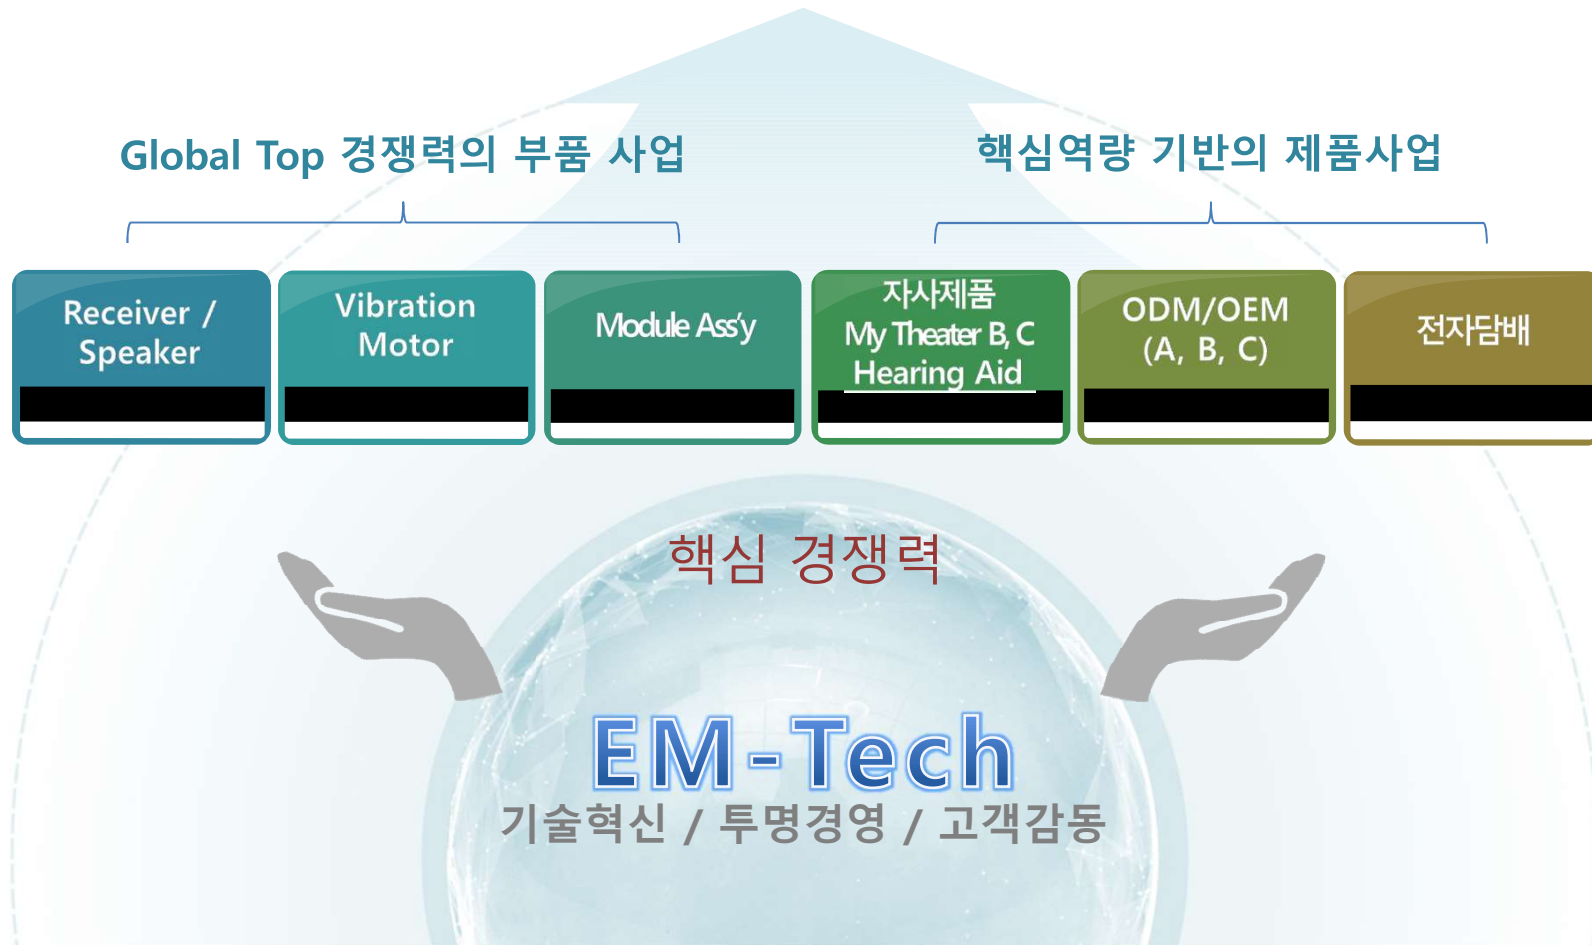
Global Top 경쟁력의 부품 사업

핵심역량 기반의 제품사업

Receiver / Speaker

Vibration Motor

Module Ass'y

자사제품
My Theater B, C
Hearing Aid

ODM/OEM
(A, B, C)

전자담배

핵심 경쟁력

EM-Tech

기술혁신 / 투명경영 / 고객감동